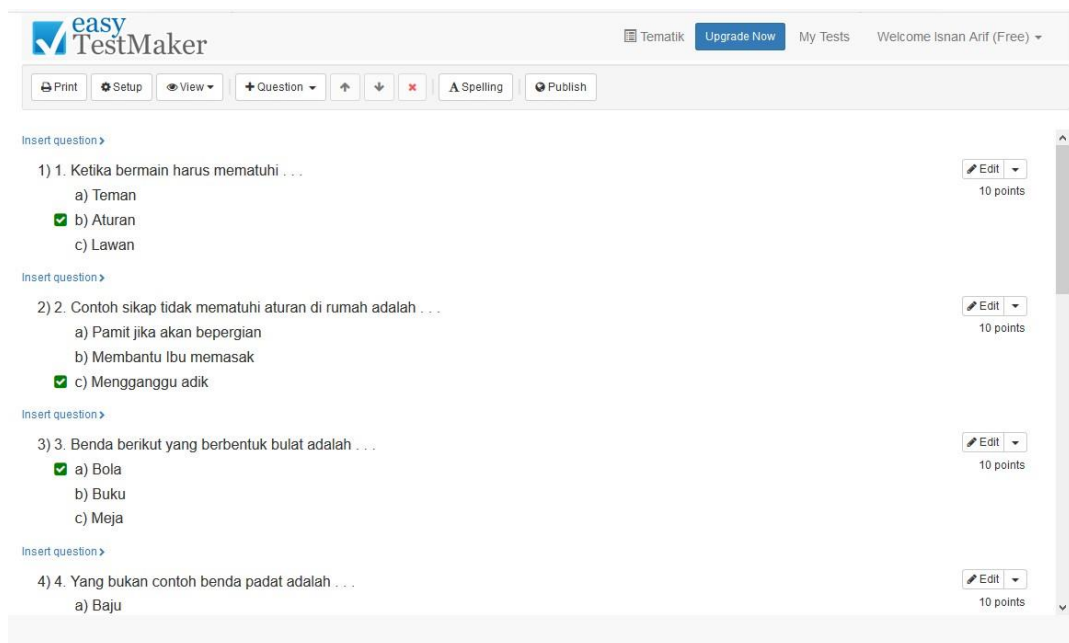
easy TestMaker

Tematik | Upgrade Now | My Tests | Welcome Isnan Arif (Free)

Print | Setup | View | Question | A Spelling | Publish

Insert question >

1) 1. Ketika bermain harus mematuhi . . .
a) Teman
b) Aturan
c) Lawan

Edit
10 points

Insert question >

2) 2. Contoh sikap tidak mematuhi aturan di rumah adalah . . .
a) Pamit jika akan bepergian
b) Membantu Ibu memasak
c) Mengganggu adik

Edit
10 points

Insert question >

3) 3. Benda berikut yang berbentuk bulat adalah . . .
a) Bola
b) Buku
c) Meja

Edit
10 points

Insert question >

4) 4. Yang bukan contoh benda padat adalah . . .
a) Baju

Edit
10 points